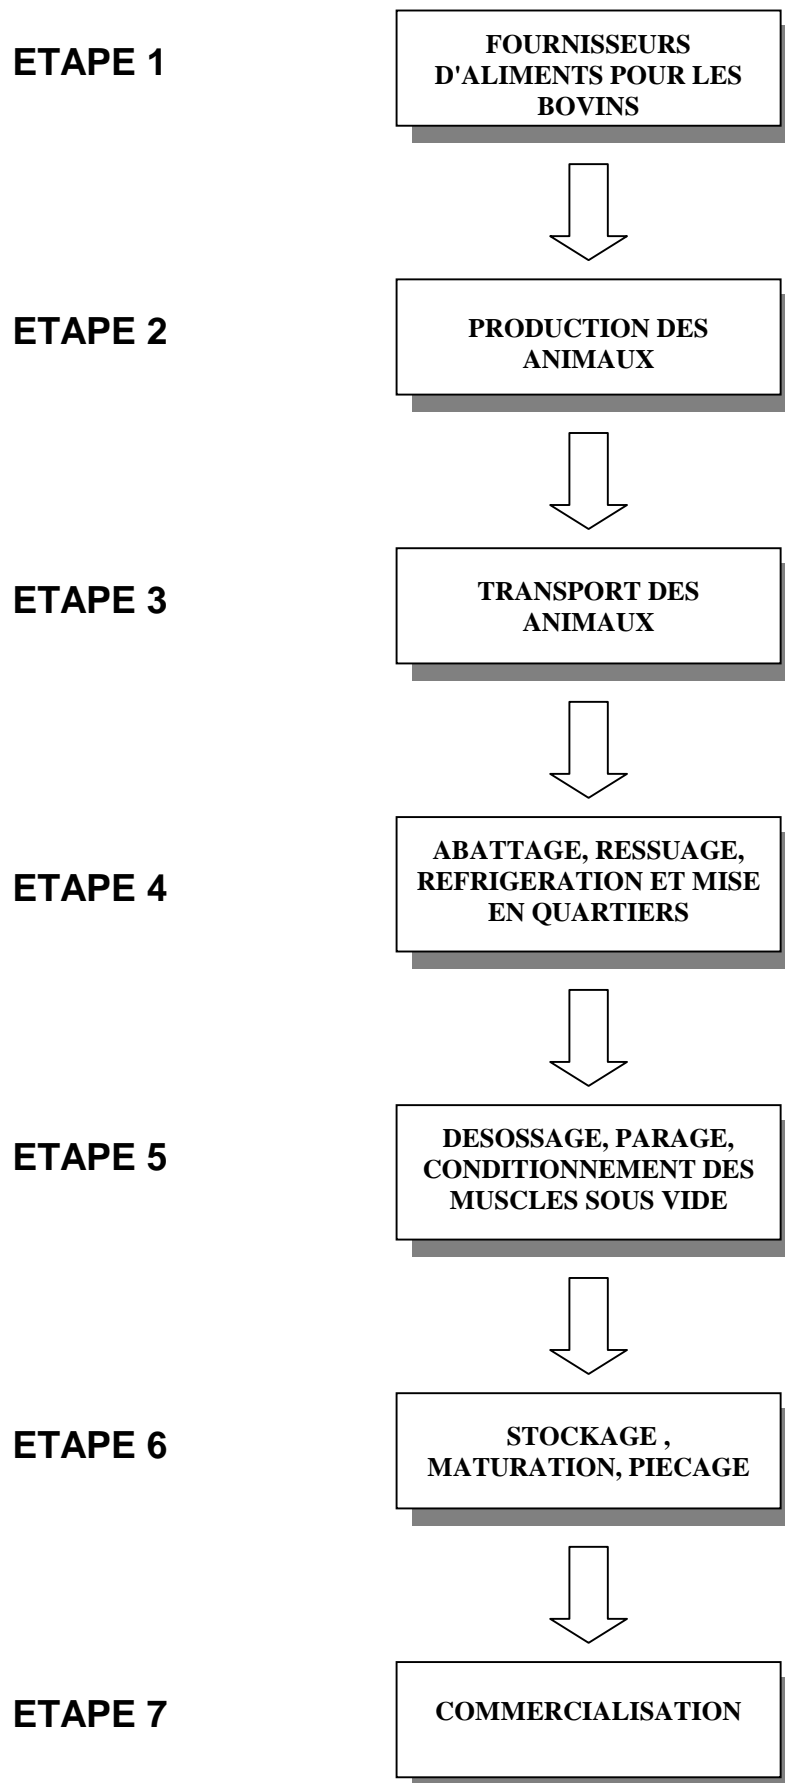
ETAPE 1

FOURNISSEURS D'ALIMENTS POUR LES BOVINS

ETAPE 2

PRODUCTION DES ANIMAUX

ETAPE 3

TRANSPORT DES ANIMAUX

ETAPE 4

ABATTAGE, RESSUAGE, REFRIGERATION ET MISE EN QUARTIERS

ETAPE 5

DESOSSAGE, PARAGE, CONDITIONNEMENT DES MUSCLES SOUS VIDE

ETAPE 6

STOCKAGE , MATURATION, PIECAGE

ETAPE 7

COMMERCIALISATION